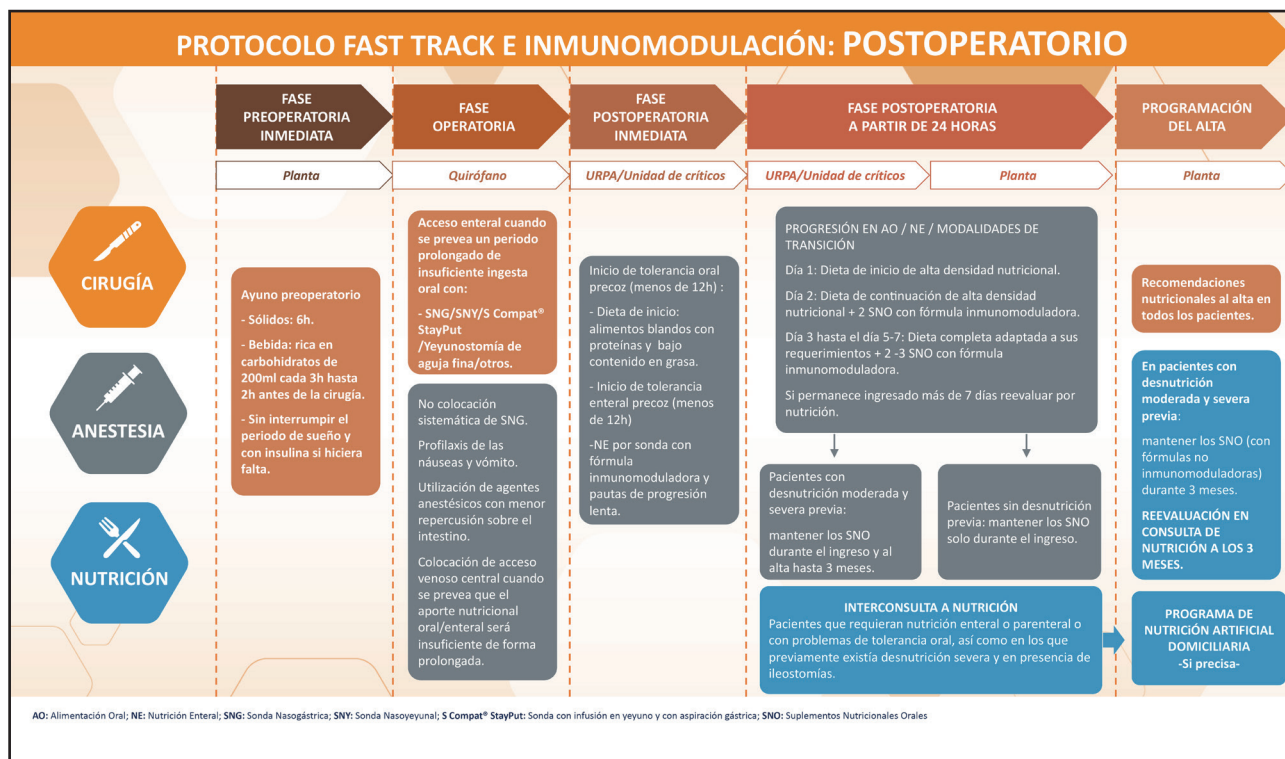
PROTOCOLO FAST TRACK E INMUNOMODULACIÓN: POSTOPERATORIO

FASE PREOPERATORIA INMEDIATA

FASE OPERATORIA

FASE POSTOPERATORIA INMEDIATA

FASE POSTOPERATORIA A PARTIR DE 24 HORAS

PROGRAMACIÓN DEL ALTA

Planta

Quirófano

URPA/Unidad de críticos

URPA/Unidad de críticos

Planta

Planta

CIRUGÍA

ANESTESIA

NUTRICIÓN

Ayuno preoperatorio

- Sólidos: 6h.

- Bebida: rica en carbohidratos de 200ml cada 3h hasta 2h antes de la cirugía.

- Sin interrumpir el periodo de sueño y con insulina si hiciera falta.

Acceso enteral cuando se prevea un periodo prolongado de insuficiente ingesta oral con:

- SNG/SNY/S Compat® StayPut /Yeyunostomía de aguja fina/otros.

No colocación sistemática de SNG.

Profilaxis de las náuseas y vómito.

Utilización de agentes anestésicos con menor repercusión sobre el intestino.

Colocación de acceso venoso central cuando se prevea que el aporte nutricional oral/enteral será insuficiente de forma prolongada.

Inicio de tolerancia oral precoz (menos de 12h) :

- Dieta de inicio: alimentos blandos con proteínas y bajo contenido en grasa.

- Inicio de tolerancia enteral precoz (menos de 12h)

-NE por sonda con fórmula inmunomoduladora y pautas de progresión lenta.

PROGRESIÓN EN AO / NE / MODALIDADES DE TRANSICIÓN

Día 1: Dieta de inicio de alta densidad nutricional.

Día 2: Dieta de continuación de alta densidad nutricional + 2 SNO con fórmula inmunomoduladora.

Día 3 hasta el día 5-7: Dieta completa adaptada a sus requerimientos + 2 -3 SNO con fórmula inmunomoduladora.

Si permanece ingresado más de 7 días reevaluar por nutrición.

Pacientes con desnutrición moderada y severa previa:

mantener los SNO durante el ingreso y al alta hasta 3 meses.

Pacientes sin desnutrición previa: mantener los SNO solo durante el ingreso.

INTERCONSULTA A NUTRICIÓN
Pacientes que requieran nutrición enteral o parenteral o con problemas de tolerancia oral, así como en los que previamente existía desnutrición severa y en presencia de ileostomías.

Recomendaciones nutricionales al alta en todos los pacientes.

En pacientes con desnutrición moderada y severa previa:

mantener los SNO (con fórmulas no inmunomoduladoras) durante 3 meses.

REEVALUACIÓN EN CONSULTA DE NUTRICIÓN A LOS 3 MESES.

PROGRAMA DE NUTRICIÓN ARTIFICIAL DOMICILIARIA
-Si precisa-

AO: Alimentación Oral; NE: Nutrición Enteral; SNG: Sonda Nasogástrica; SNY: Sonda Nasoyeyunal; S Compat® StayPut: Sonda con infusión en yeyuno y con aspiración gástrica; SNO: Suplementos Nutricionales Orales